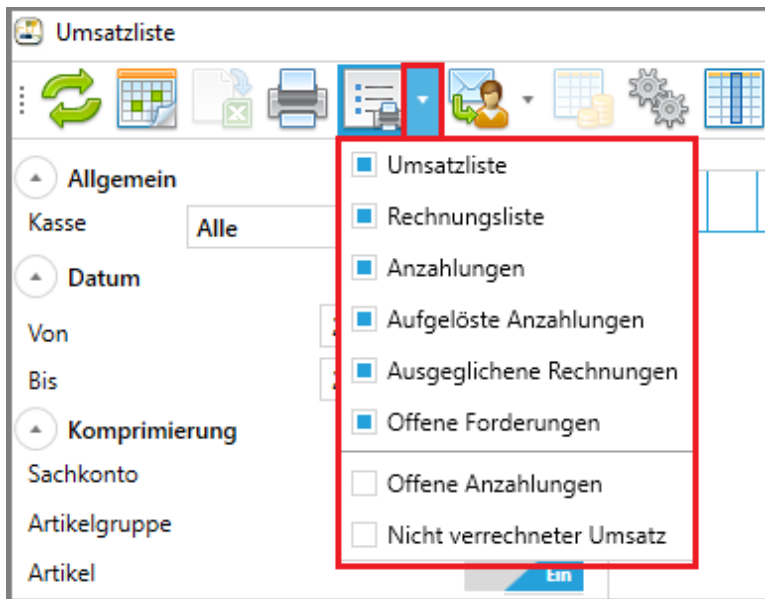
Umsatzliste

Allgemein

Kasse Alle

Datum

Von

Bis

Komprimierung

Sachkonto

Artikelgruppe

Artikel

Ein

Umsatzliste

Rechnungsliste

Anzahlungen

Aufgelöste Anzahlungen

Ausgeglichene Rechnungen

Offene Forderungen

Offene Anzahlungen

Nicht verrechneter Umsatz